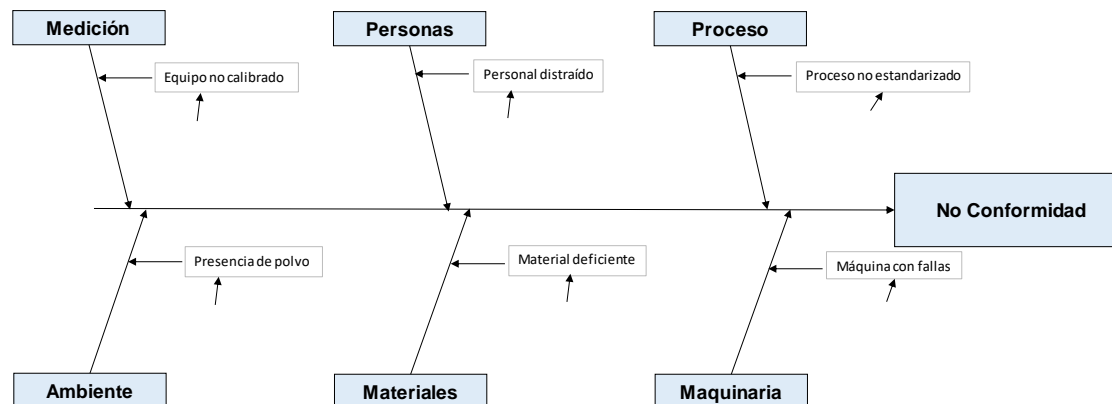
Medición

Equipo no calibrado

Personas

Personal distraído

Proceso

Proceso no estandarizado

No Conformidad

Presencia de polvo

Material deficiente

Máquina con fallas

Ambiente

Materiales

Maquinaria